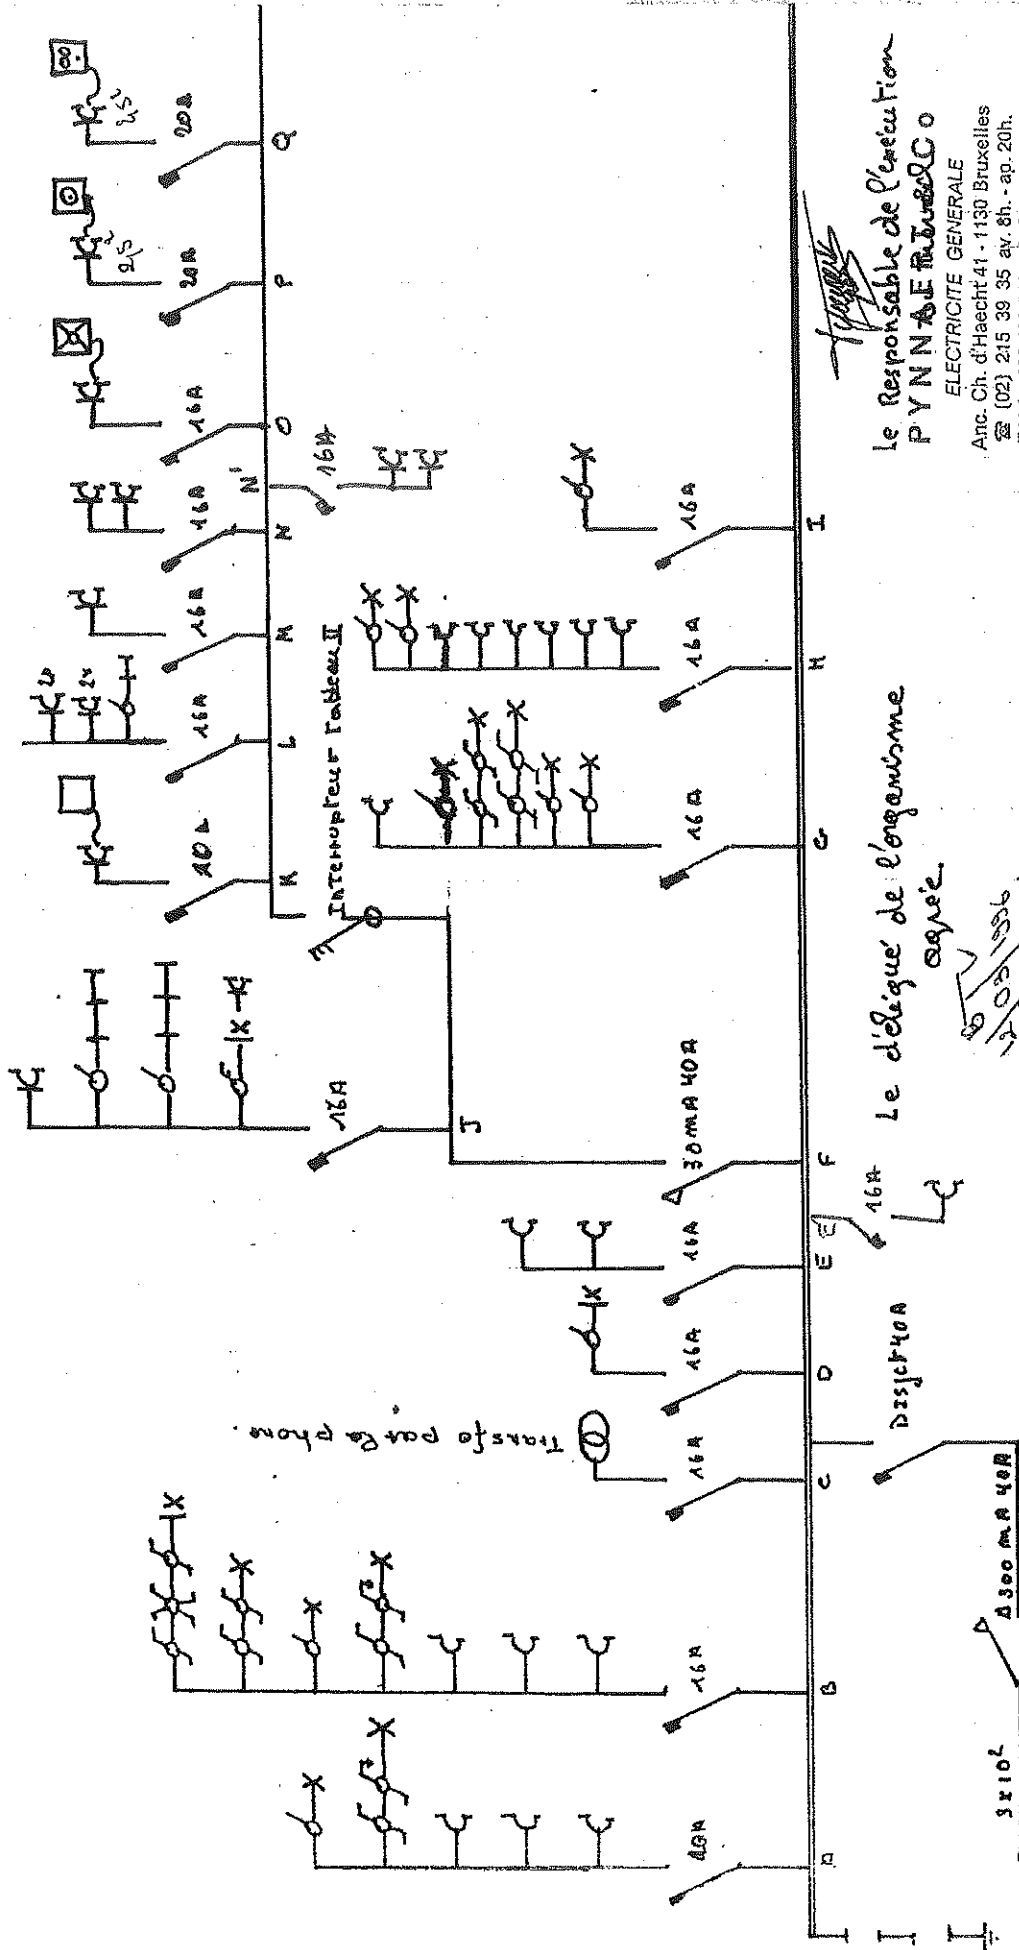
3x10²

Δ300 mA 40A

A

20A

B

16A

C

16A

Transfo par la phone.

D

16A

Disjct 40A

E

16A

16A

F

Δ 30 mA 40A

J

16A

Interrupteur Tableau II

K

10A

L

16A

M

16A

N

16A

N'

16A

O

16A

P

20A

2,5

Q

20A

2,5

G

16A

H

16A

I

16A

Le délégué de l'organisme agréé

12/03/1996

le Responsable de l'exécution

PYNAERT & C°

ELECTRICITE GENERALE

Anc. Ch. d'Haecht 41 - 1130 Bruxelles

☎ (02) 215 39 35 av. 8h. - ap. 20h.